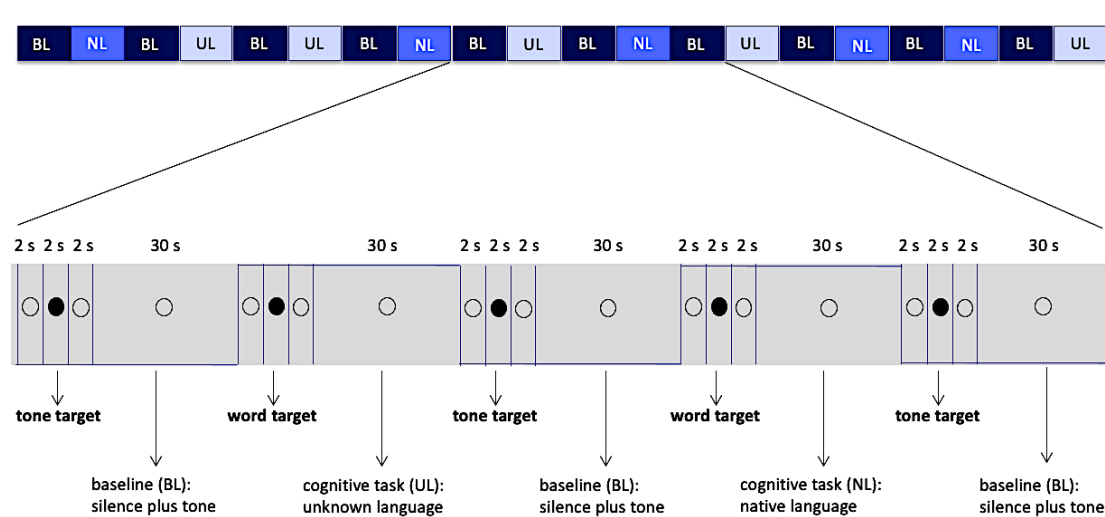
BL NL BL UL BL UL BL NL BL UL BL NL BL UL BL NL BL NL BL UL

2 s 2 s 2 s 30 s 30 s 2 s 2 s 2 s 30 s 2 s 2 s 2 s 30 s 2 s 2 s 2 s 30 s

tone target

word target

tone target

word target

tone target

baseline (BL): silence plus tone

cognitive task (UL): unknown language

baseline (BL): silence plus tone

cognitive task (NL): native language

baseline (BL): silence plus tone